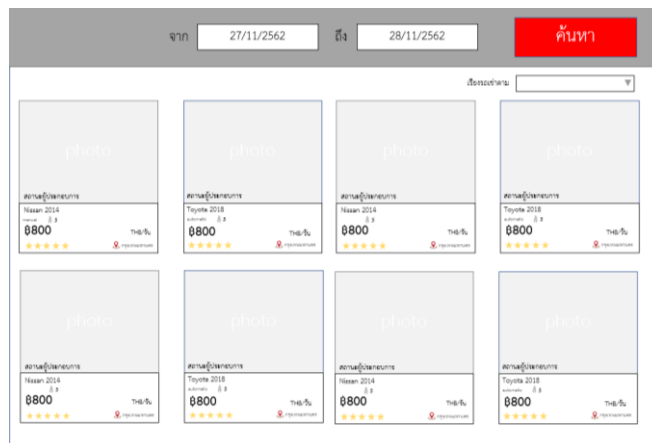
จาก 27/11/2562 ถึง 28/11/2562 ค้นหา

เรียงลำดับตาม

photo
สถานะผู้ประกอบการ
Nissan 2014
manual 3
฿800 THB/วัน
★★★★★ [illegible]

photo
สถานะผู้ประกอบการ
Toyota 2018
automatic 3
฿800 THB/วัน
★★★★★ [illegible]

photo
สถานะผู้ประกอบการ
Nissan 2014
manual 3
฿800 THB/วัน
★★★★★ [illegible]

photo
สถานะผู้ประกอบการ
Toyota 2018
automatic 3
฿800 THB/วัน
★★★★★ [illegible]

photo
สถานะผู้ประกอบการ
Nissan 2014
manual 3
฿800 THB/วัน
★★★★★ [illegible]

photo
สถานะผู้ประกอบการ
Toyota 2018
automatic 3
฿800 THB/วัน
★★★★★ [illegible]

photo
สถานะผู้ประกอบการ
Nissan 2014
manual 3
฿800 THB/วัน
★★★★★ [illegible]

photo
สถานะผู้ประกอบการ
Toyota 2018
automatic 3
฿800 THB/วัน
★★★★★ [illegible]